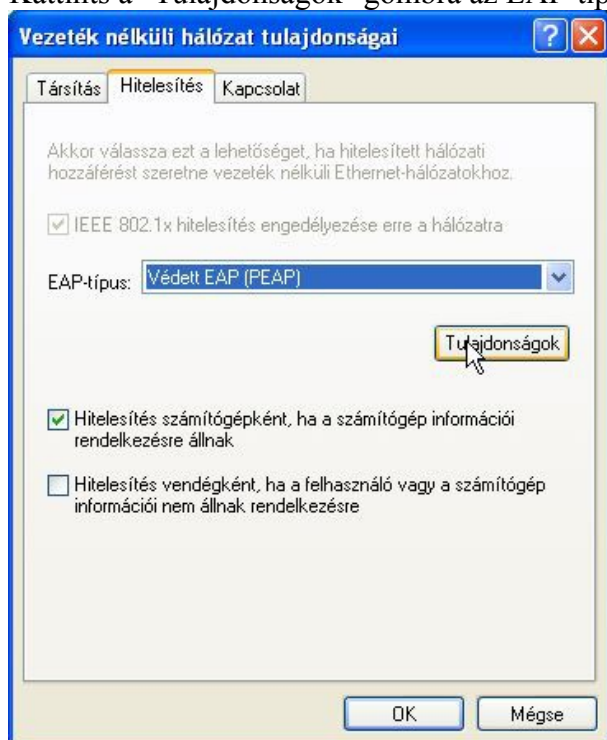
Kattints a "Tulajdonságok" gombra az EAP típ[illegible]

Vezeték nélküli hálózat tulajdonságai

Társítás | Hitelesítés | Kapcsolat

Akkor válassza ezt a lehetőséget, ha hitelesített hálózati hozzáférést szeretne vezeték nélküli Ethernet-hálózatokhoz.

IEEE 802.1x hitelesítés engedélyezése erre a hálózatra

EAP-típus: Védett EAP (PEAP)

Tulajdonságok

Hitelesítés számítógépként, ha a számítógép információi rendelkezésre állnak

Hitelesítés vendégként, ha a felhasználó vagy a számítógép információi nem állnak rendelkezésre

OK | Mégse